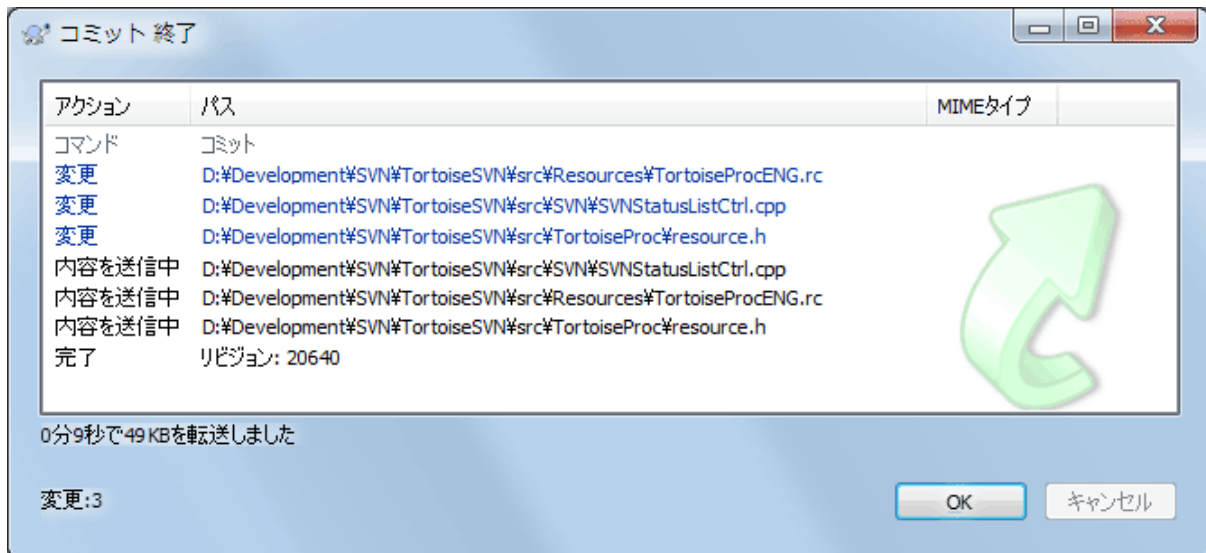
コミット 終了

| アクション | パス | MIMEタイプ |
|---|---|---|
| コマンド | コミット | |
| 変更 | D:¥Development¥SVN¥TortoiseSVN¥src¥Resources¥TortoiseProcENG.rc | |
| 変更 | D:¥Development¥SVN¥TortoiseSVN¥src¥SVN¥SVNStatusListCtrl.cpp | |
| 変更 | D:¥Development¥SVN¥TortoiseSVN¥src¥TortoiseProc¥resource.h | |
| 内容を送信中 | D:¥Development¥SVN¥TortoiseSVN¥src¥SVN¥SVNStatusListCtrl.cpp | |
| 内容を送信中 | D:¥Development¥SVN¥TortoiseSVN¥src¥Resources¥TortoiseProcENG.rc | |
| 内容を送信中 | D:¥Development¥SVN¥TortoiseSVN¥src¥TortoiseProc¥resource.h | |
| 完了 | リビジョン: 20640 | |

0分9秒で49 KBを転送しました

変更:3

OK

キャンセル